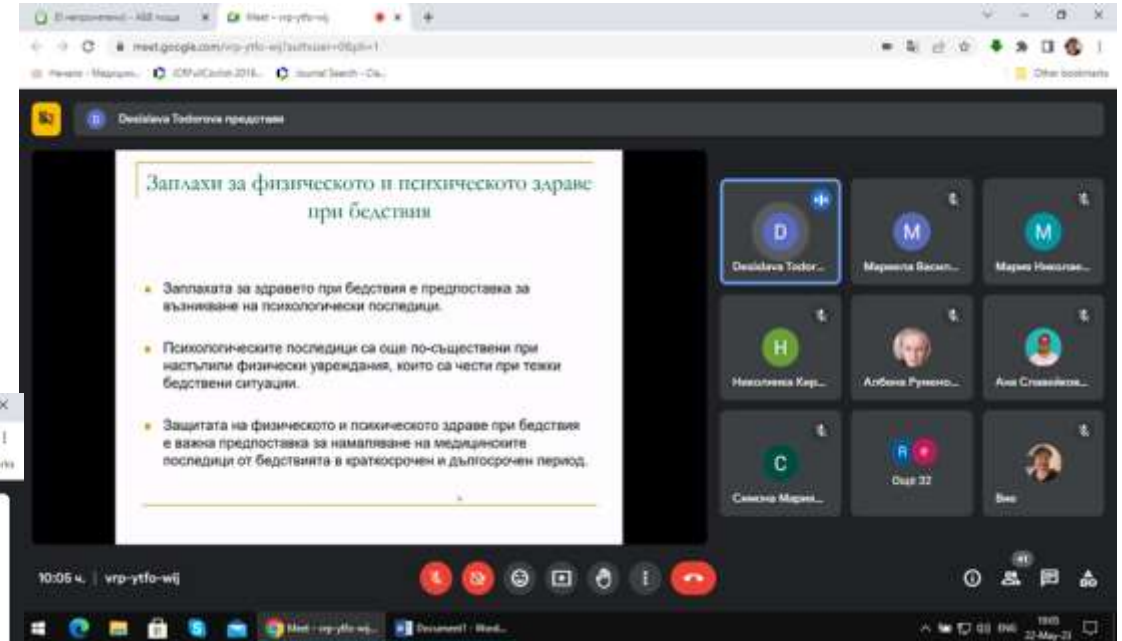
Meet - vrp-ytfo-wij

meet.google.com/vrp-ytfo-wij

Desislava Todorova представя

Заплахи за физическото и психическото здраве при бедствия

Заплахата за здравето при бедствия е предпоставка за възникване на психологически последици.

Психологическите последици са още по-съществени при настъпили физически увреждания, които са чести при тежки бедствени ситуации.

Защитата на физическото и психическото здраве при бедствия е важна предпоставка за намаляване на медицинските последици от бедствията в краткосрочен и дългосрочен период.

D
Desislava Todor...
M
Мариела Васил...
M
Мария Николае...
H
Николинка Кер...
Албена Румено...
Ани Славейков...
C
Симона Мария...
Още 32
Вио

10:05 ч. | vrp-ytfo-wij

41

Meet - vrp-ytfo-wij...
Document1 - Word...
ENG
22-May-23